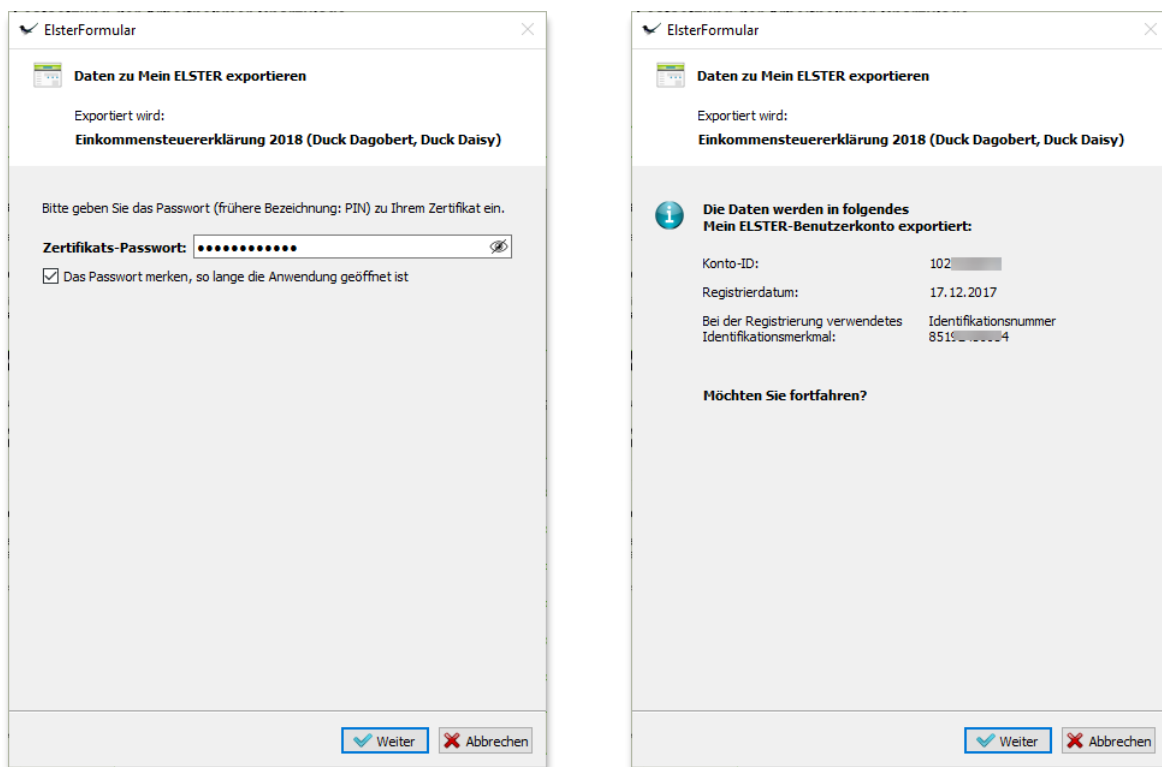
ElsterFormular

Daten zu Mein ELSTER exportieren

Exportiert wird:

Einkommensteuererklärung 2018 (Duck Dagobert, Duck Daisy)

Bitte geben Sie das Passwort (frühere Bezeichnung: PIN) zu Ihrem Zertifikat ein.

Zertifikats-Passwort: ●●●●●●●●●●●●

Das Passwort merken, so lange die Anwendung geöffnet ist

Weiter Abbrechen

ElsterFormular

Daten zu Mein ELSTER exportieren

Exportiert wird:

Einkommensteuererklärung 2018 (Duck Dagobert, Duck Daisy)

Die Daten werden in folgendes Mein ELSTER-Benutzerkonto exportiert:

Konto-ID: 102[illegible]

Registrierdatum: 17.12.2017

Bei der Registrierung verwendetes Identifikationsmerkmal: Identifikationsnummer 851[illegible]4

Möchten Sie fortfahren?

Weiter Abbrechen